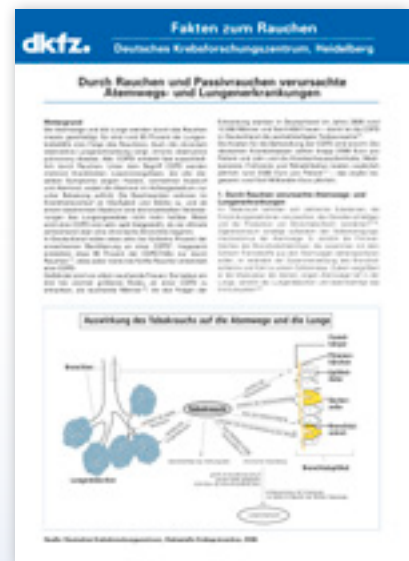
dkfz.

Fakten zum Rauchen

Deutsches Krebsforschungszentrum, Heidelberg

Durch Rauchen und Passivrauchen verursachte Atemwegs- und Lungenerkrankungen

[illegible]

Auswirkung des Tabakrauchs auf die Atemwege und die Lunge

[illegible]